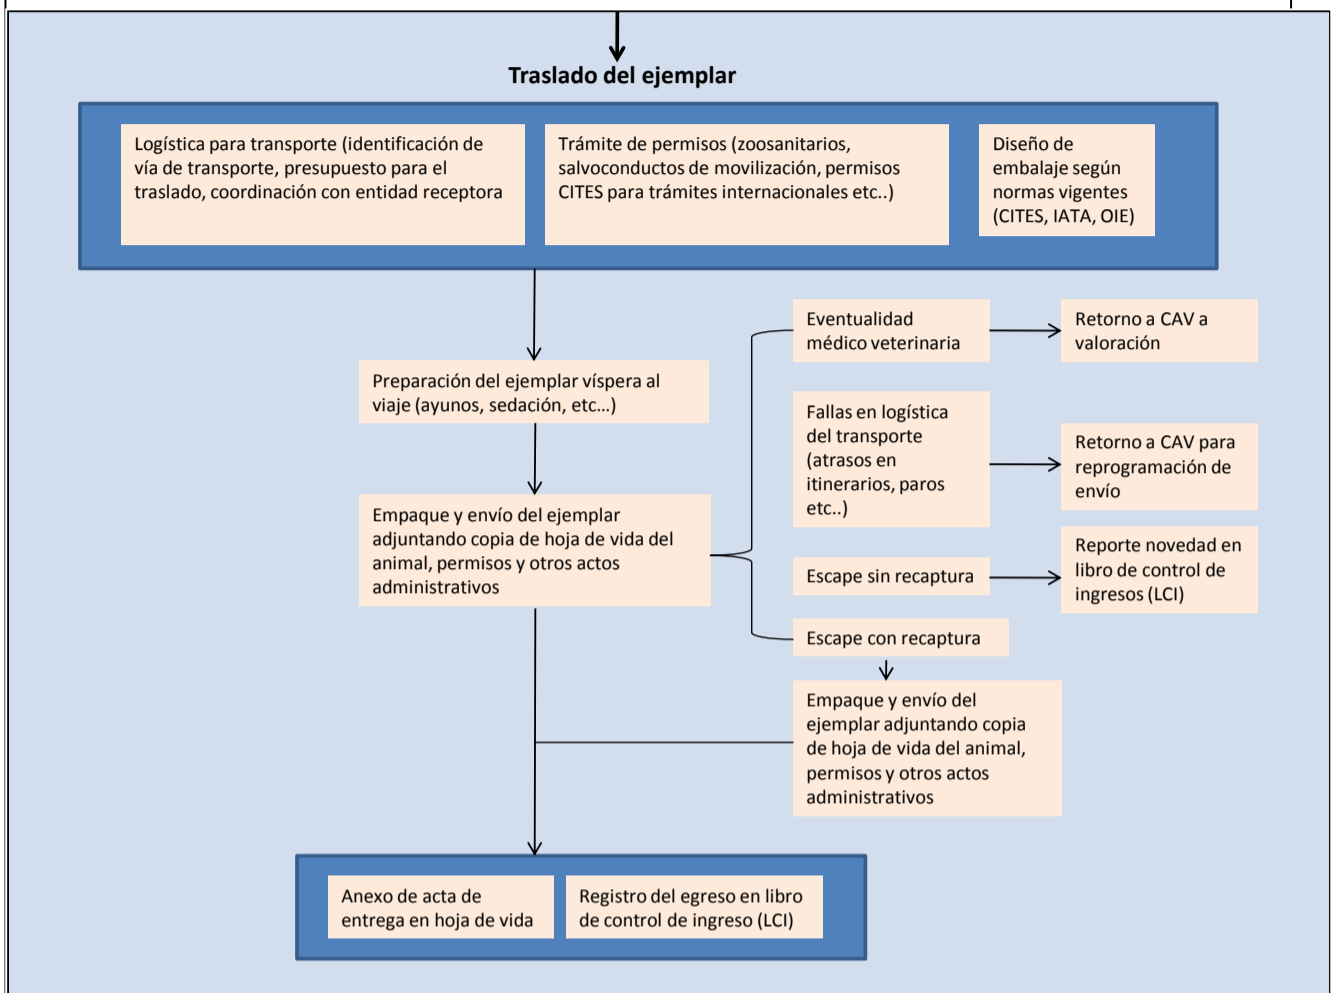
Traslado del ejemplar

Logística para transporte (identificación de vía de transporte, presupuesto para el traslado, coordinación con entidad receptora

Trámite de permisos (zoosanitarios, salvoconductos de movilización, permisos CITES para trámites internacionales etc..)

Diseño de embalaje según normas vigentes (CITES, IATA, OIE)

Preparación del ejemplar víspera al viaje (ayunos, sedación, etc…)

Empaque y envío del ejemplar adjuntando copia de hoja de vida del animal, permisos y otros actos administrativos

Eventualidad médico veterinaria

Retorno a CAV a valoración

Fallas en logística del transporte (atrasos en itinerarios, paros etc..)

Retorno a CAV para reprogramación de envío

Escape sin recaptura

Reporte novedad en libro de control de ingresos (LCI)

Escape con recaptura

Empaque y envío del ejemplar adjuntando copia de hoja de vida del animal, permisos y otros actos administrativos

Anexo de acta de entrega en hoja de vida

Registro del egreso en libro de control de ingreso (LCI)